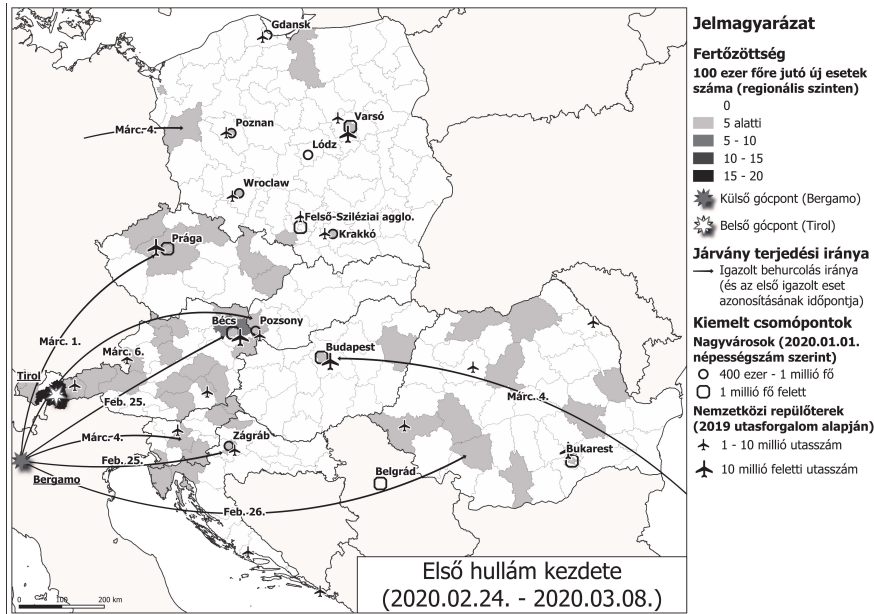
Gdansk
Poznan
Varsó
Márc. 4.
Lódz
Wroclaw
Felső-Sziléziai agglo.
Krakkó
Prága
Márc. 1.
Bécs
Pozsony
Márc. 6.
Budapest
Tirol
Feb. 25.
Márc. 4.
Márc. 4.
Zágráb
Feb. 25.
Bukarest
Bergamo
Belgrád
Feb. 26.
0 100 200 km

Első hullám kezdete
(2020.02.24. - 2020.03.08.)

Jelmagyarázat
Fertőzöttség
100 ezer főre jutó új esetek száma (regionális szinten)
0
5 alatti
5 - 10
10 - 15
15 - 20
Külső gócpont (Bergamo)
Belső gócpont (Tirol)
Járvány terjedési iránya
Igazolt behurcolás iránya (és az első igazolt eset azonosításának időpontja)
Kiemelt csomópontok
Nagyvárosok (2020.01.01. népességszám szerint)
400 ezer - 1 millió fő
1 millió fő felett
Nemzetközi repülőterek (2019 utasforgalom alapján)
1 - 10 millió utasszám
10 millió feletti utasszám